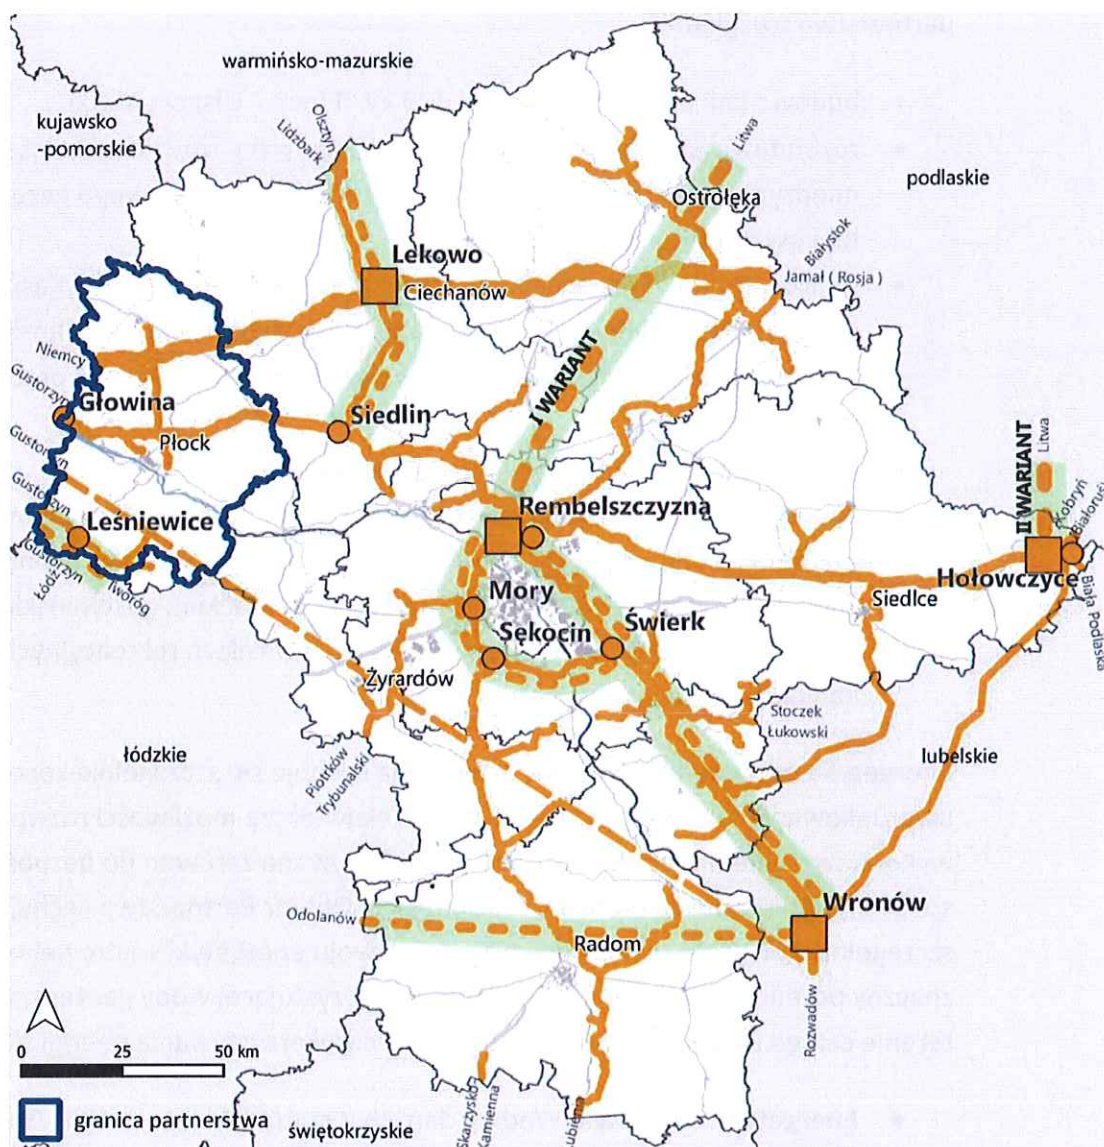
warmińsko-mazurskie

kujawsko-pomorskie

podlaskie

Olsztyn

Lidzbark

Litwa

Ostrołęka

Białystok

Lekowo

Ciechanów

Jamał ( Rosja )

I WARIANT

Niemcy

Gustorzyn

Głowina

Płock

Siedlin

Gustorzyn

Gustorzyn

Leśniewice

Gustorzyn

Łódź

Iworóg

Rembelszczyzna

II WARIANT

Litwa

Kobryń

Białoruś

Hołowczyce

Siedlce

Biała Podlaska

Mory

Sękocin

Świerk

Żyrardów

Stoczek Łukowski

łódzkie

Piotrków Trybunalski

lubelskie

Odolanów

Wronów

Radom

Rozwadów

0 25 50 km

granica partnerstwa

świętokrzyskie

Skarżysko Kamienna

Lublin